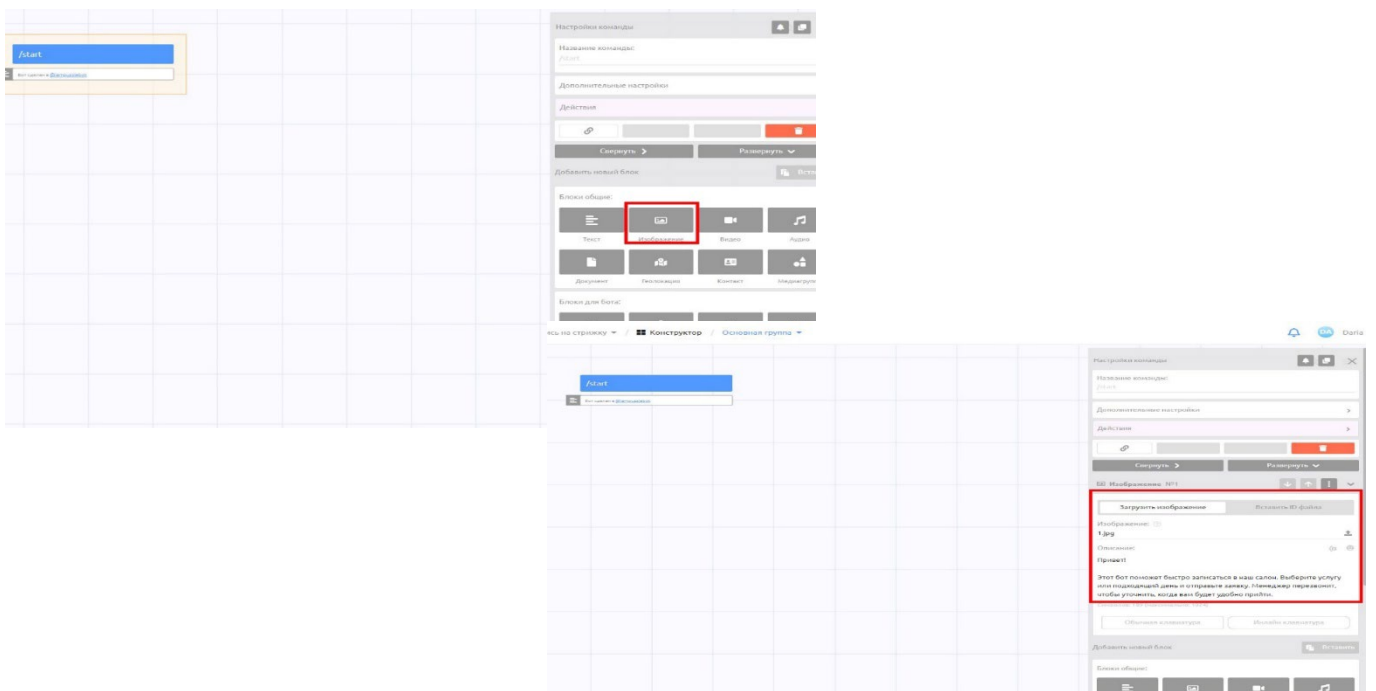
/start

Бот сделан в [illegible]

Настройки команды

Название команды:
/start

Дополнительные настройки

Действия

Свернуть >
Развернуть ∨

Добавить новый блок
Вставить

Блоки общие:

Текст
Изображение
Видео
Аудио
Документ
Геолокация
Контакт
Медиагруппа

Блоки для бота:

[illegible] на стрижку ▾ / Конструктор / Основная группа ▾

DA Daria

/start

Бот сделан в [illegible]

Настройки команды

Название команды:
/start

Дополнительные настройки

Действия

Свернуть >
Развернуть ∨

Изображение №1

Загрузить изображение
Вставить ID файла

Изображение:
1.jpg

Описание:
Привет!

Этот бот поможет быстро записаться в наш салон. Выберите услугу или подходящий день и отправьте заявку. Менеджер перезвонит, чтобы уточнить, когда вам будет удобно прийти.

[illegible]

Обычная клавиатура
Инлайн клавиатура

Добавить новый блок
Вставить

Блоки общие: